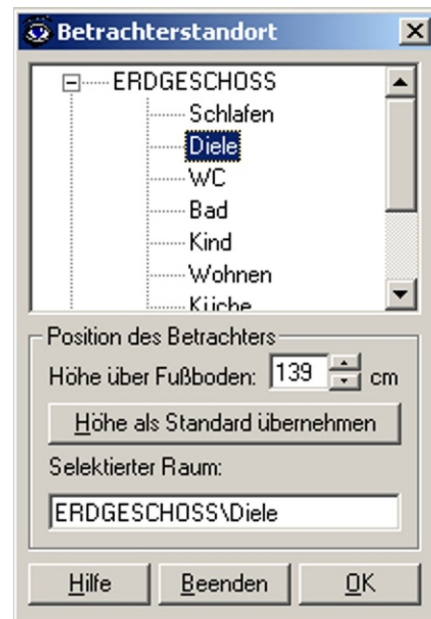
Betrachterstandort

ERDGESCHOSS
Schlafen
Diele
WC
Bad
Kind
Wohnen
Küche

Position des Betrachters
Höhe über Fußboden: 139 cm
Höhe als Standard übernehmen
Selektierter Raum:
ERDGESCHOSS\Diele

Hilfe
Beenden
OK